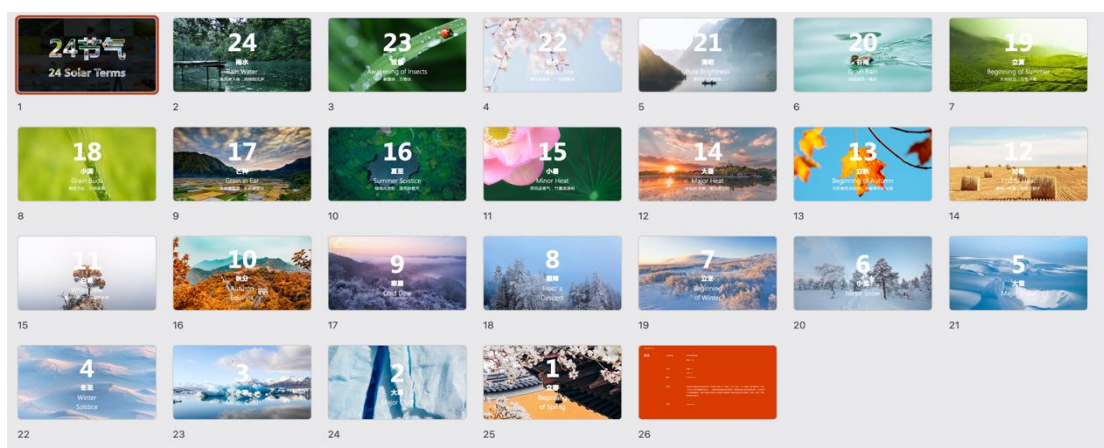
24节气
24 Solar Terms
1

24
雨水
Rain Water
2

23
惊蛰
Awakening of Insects
3

22
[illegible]
4

21
清明
Pure Brightness
5

20
谷雨
Grain Rain
6

19
立夏
Beginning of Summer
7

18
小满
Grain Buds
8

17
芒种
Grain in Ear
9

16
夏至
Summer Solstice
10

15
小暑
Minor Heat
11

14
大暑
Major Heat
12

13
立秋
Beginning of Autumn
13

12
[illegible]
14

11
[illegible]
15

10
秋分
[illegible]
16

9
寒露
Cold Dew
17

8
霜降
Frost's Descent
18

7
立冬
Beginning of Winter
19

6
小雪
Minor Snow
20

5
大雪
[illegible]
21

4
冬至
Winter Solstice
22

3
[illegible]
23

2
大寒
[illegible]
24

1
立春
Beginning of Spring
25

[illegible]
26